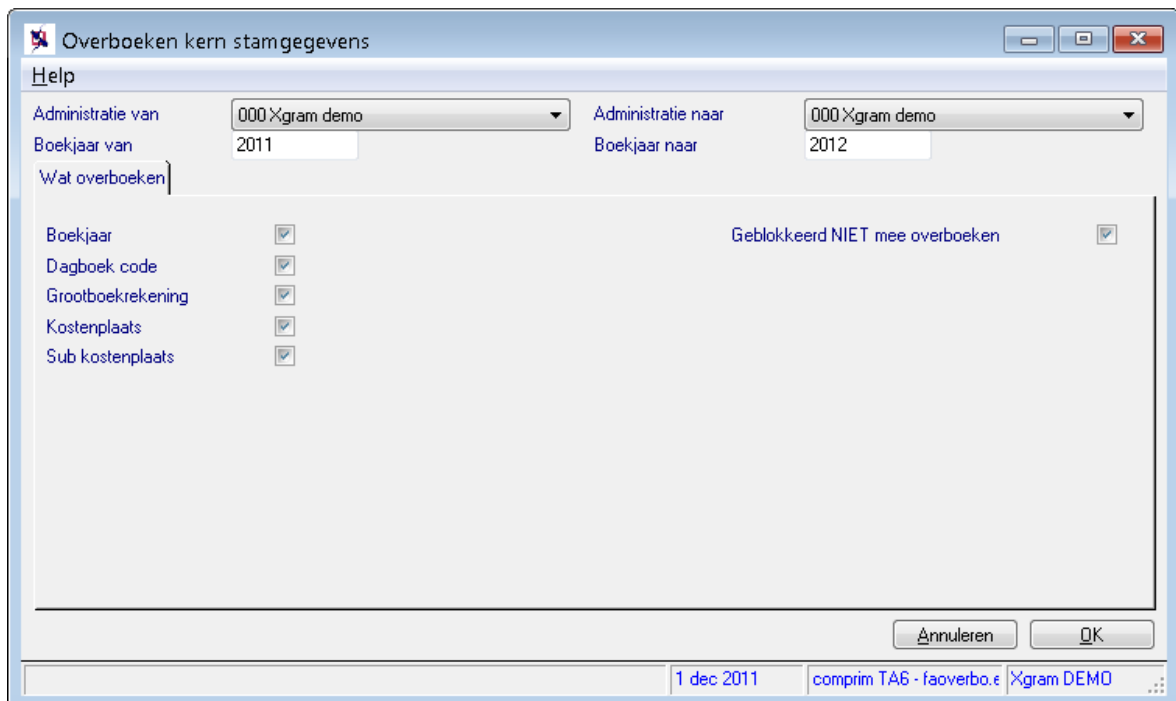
Overboeken kern stamgegevens

Help

Administratie van 000 Xgram demo
Boekjaar van 2011
Administratie naar 000 Xgram demo
Boekjaar naar 2012

Wat overboeken

Boekjaar
Dagboek code
Grootboekrekening
Kostenplaats
Sub kostenplaats

Geblokkeerd NIET mee overboeken

Annuleren
OK

1 dec 2011
comprim TA6 - faoverbo.e
Xgram DEMO